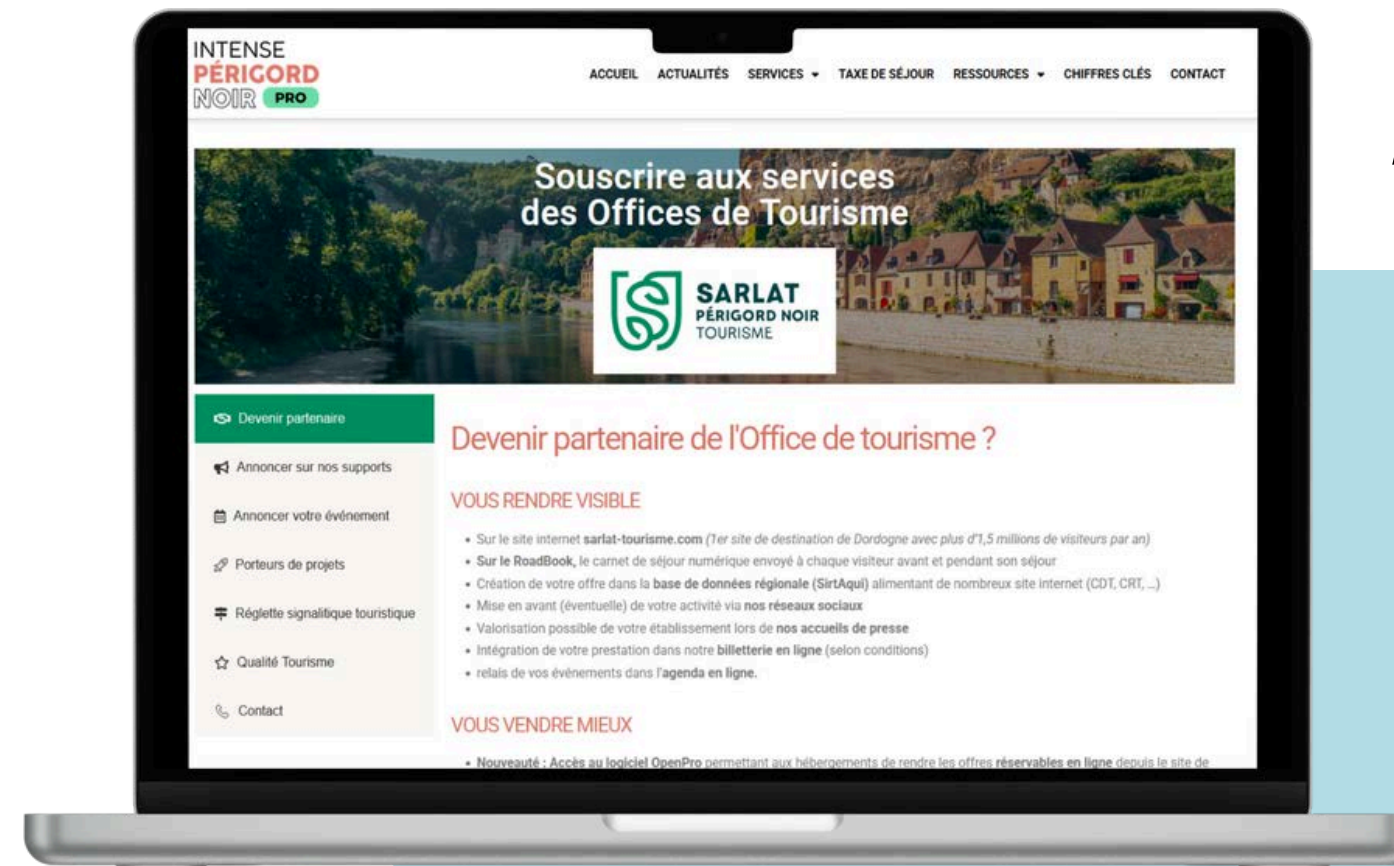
INTENSE
PÉRIGORD
NOIR PRO

ACCUEIL ACTUALITÉS SERVICES TAXE DE SÉJOUR RESSOURCES CHIFFRES CLÉS CONTACT

Souscrire aux services
des Offices de Tourisme

SARLAT
PÉRIGORD NOIR
TOURISME

Devenir partenaire

Annoncer sur nos supports

Annoncer votre événement

Porteurs de projets

Réglette signalitique touristique

Qualité Tourisme

Contact

Devenir partenaire de l'Office de tourisme ?

VOUS RENDRE VISIBLE

- Sur le site internet sarlat-tourisme.com (1er site de destination de Dordogne avec plus d'1,5 millions de visiteurs par an)
- Sur le RoadBook, le carnet de séjour numérique envoyé à chaque visiteur avant et pendant son séjour
- Création de votre offre dans la base de données régionale (SirtAqui) alimentant de nombreux site internet (CDT, CRT, ...)
- Mise en avant (éventuelle) de votre activité via nos réseaux sociaux
- Valorisation possible de votre établissement lors de nos accueils de presse
- Intégration de votre prestation dans notre billetterie en ligne (selon conditions)
- relais de vos événements dans l'agenda en ligne.

VOUS VENDRE MIEUX

- Nouveauté : Accès au logiciel OpenPro permettant aux hébergements de rendre les offres réservables en ligne depuis le site de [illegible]